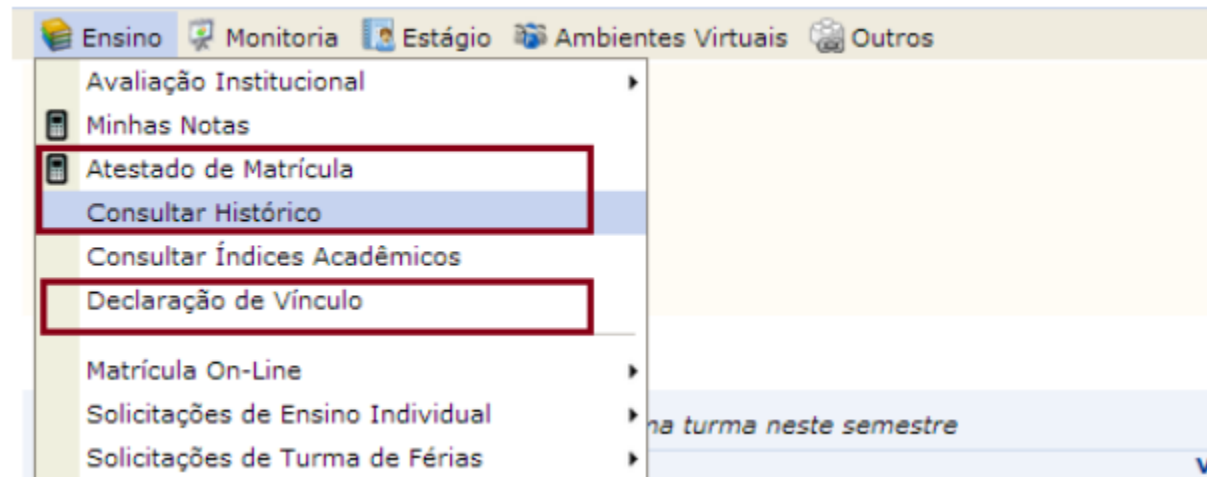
Ensino Monitoria Estágio Ambientes Virtuais Outros

Avaliação Institucional
Minhas Notas
Atestado de Matrícula
Consultar Histórico
Consultar Índices Acadêmicos
Declaração de Vínculo
Matrícula On-Line
Solicitações de Ensino Individual
Solicitações de Turma de Férias

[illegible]na turma neste semestre

V